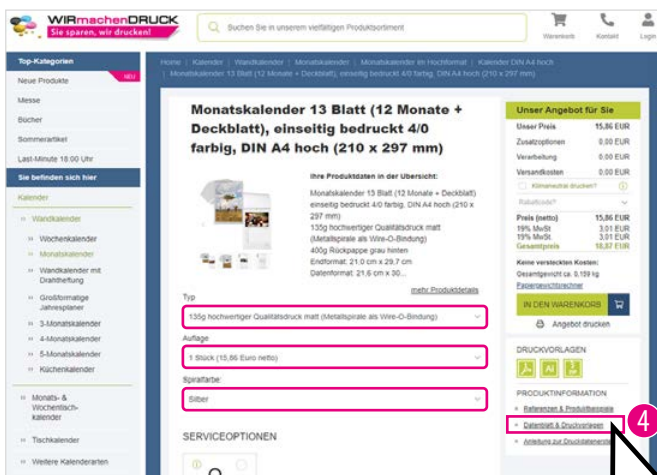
WIRmachenDRUCK
Sie sparen, wir drucken!

Suchen Sie in unserem vielfältigen Produktsortiment

Warenkorb Kontakt Login

Top-Kategorien
Neue Produkte NEU
Messe
Bücher
Sommerartikel
Last-Minute 18:00 Uhr
Sie befinden sich hier
Kalender
Wandkalender
Wochenkalender
Monatskalender
Wandkalender mit Drahtheftung
Großformatige Jahresplaner
3-Monatskalender
4-Monatskalender
5-Monatskalender
Küchenkalender
Monats- & Wochentisch-kalender
Tischkalender
Weitere Kalenderarten

Home | Kalender | Wandkalender | Monatskalender | Monatskalender im Hochformat | Kalender DIN A4 hoch | Monatskalender 13 Blatt (12 Monate + Deckblatt), einseitig bedruckt 4/0 farbig, DIN A4 hoch (210 x 297 mm)

Monatskalender 13 Blatt (12 Monate + Deckblatt), einseitig bedruckt 4/0 farbig, DIN A4 hoch (210 x 297 mm)

Ihre Produktdaten in der Übersicht:
Monatskalender 13 Blatt (12 Monate + Deckblatt) einseitig bedruckt 4/0 farbig, DIN A4 hoch (210 x 297 mm)
135g hochwertiger Qualitätsdruck matt (Metallspirale als Wire-O-Bindung)
400g Rückpappe grau hinten
Endformat: 21,0 cm x 29,7 cm
Datenformat: 21,6 cm x 30...

mehr Produktdetails

Typ
135g hochwertiger Qualitätsdruck matt (Metallspirale als Wire-O-Bindung)
Auflage
1 Stück (15,86 Euro netto)
Spiralfarbe
Silber

SERVICEOPTIONEN

Unser Angebot für Sie
| Unser Preis | 15,86 EUR |
|---|---|
| Zusatzoptionen | 0,00 EUR |
| Verarbeitung | 0,00 EUR |
| Versandkosten | 0,00 EUR |

Klimaneutral drucken?
Rabattcode?
| Preis (netto) | 15,86 EUR |
|---|---|
| 19% MwSt | 3,01 EUR |
| 19% MwSt. | 3,01 EUR |
| Gesamtpreis | 18,87 EUR |

Keine versteckten Kosten:
Gesamtgewicht ca. 0,159 kg
Papiergewichtsrechner
IN DEN WARENKORB
Angebot drucken

DRUCKVORLAGEN
PRODUKTINFORMATION
Referenzen & Produktbeispiele
Datenblatt & Druckvorlagen
Anleitung zur Druckdatenerstellung

4